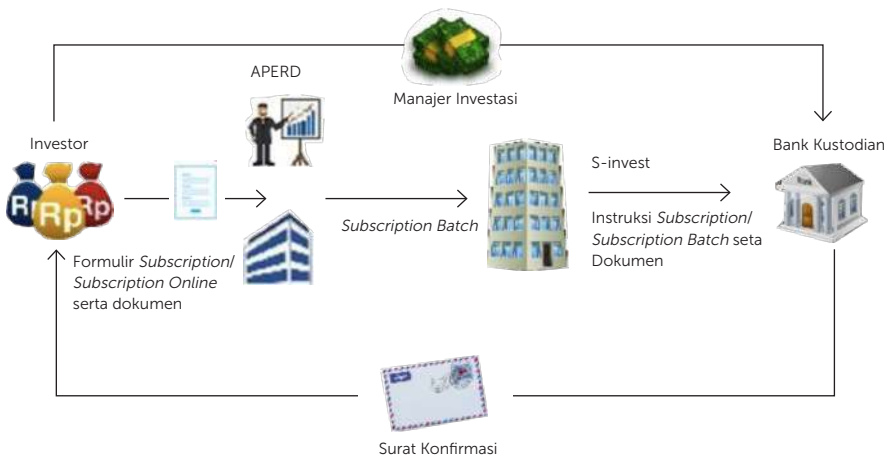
Manajer Investasi

APERD

Investor

Rp Rp Rp

Formulir *Subscription*/ *Subscription Online* serta dokumen

*Subscription Batch*

S-invest

Instruksi *Subscription*/ *Subscription Batch* seta Dokumen

Bank Kustodian

Surat Konfirmasi